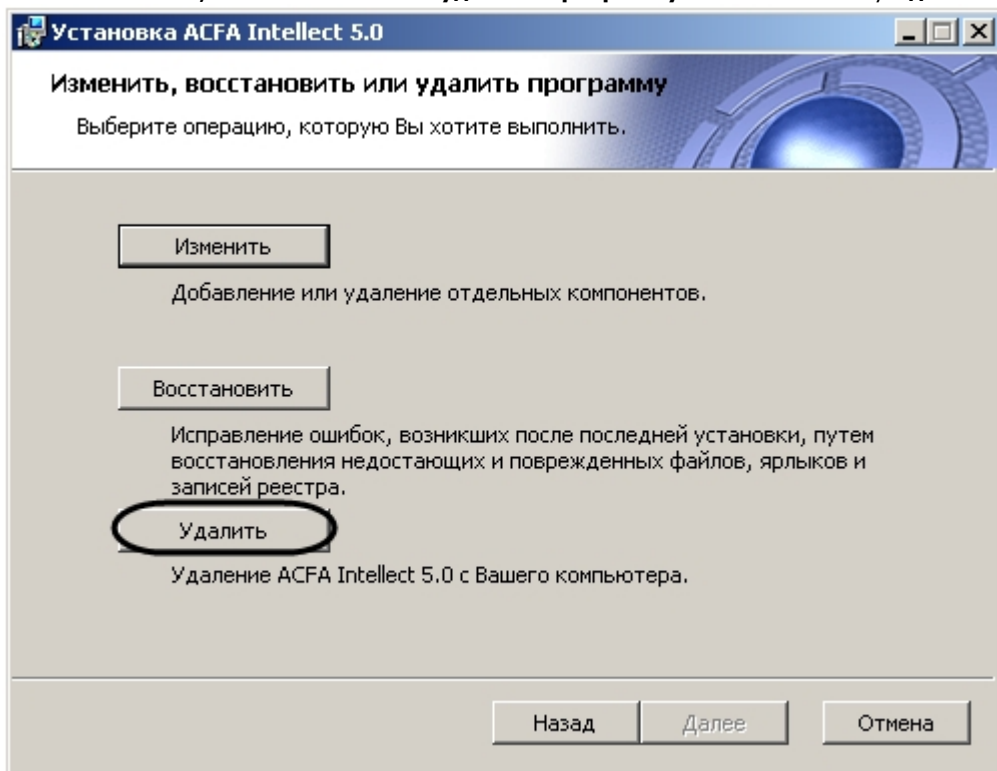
Установка ACFA Intellect 5.0

Изменить, восстановить или удалить программу

Выберите операцию, которую Вы хотите выполнить.

Изменить

Добавление или удаление отдельных компонентов.

Восстановить

Исправление ошибок, возникших после последней установки, путем восстановления недостающих и поврежденных файлов, ярлыков и записей реестра.

Удалить

Удаление ACFA Intellect 5.0 с Вашего компьютера.

Назад

Далее

Отмена